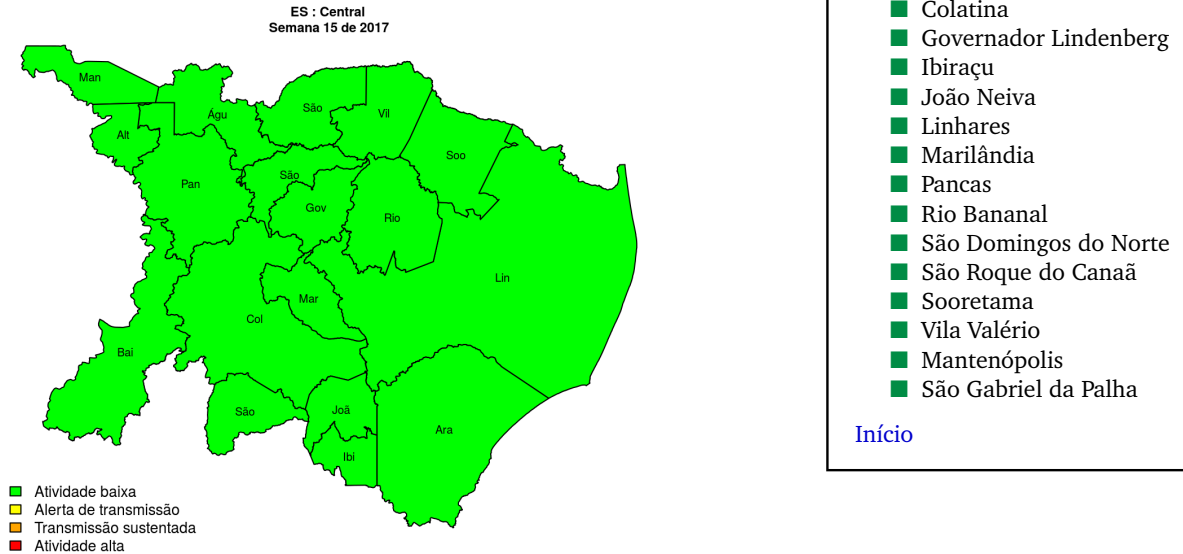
ES : Central
Semana 15 de 2017

Man
Alt
Águ
São
Vil
Soo
Pan
São
Gov
Rio
Lin
Mar
Col
Bai
São
Joã
Ibi
Ara

■ Atividade baixa
■ Alerta de transmissão
■ Transmissão sustentada
■ Atividade alta

Colatina
Governador Lindenberg
Ibiraçu
João Neiva
Linhares
Marilândia
Pancas
Rio Bananal
São Domingos do Norte
São Roque do Canaã
Sooretama
Vila Valério
Mantenópolis
São Gabriel da Palha

Início